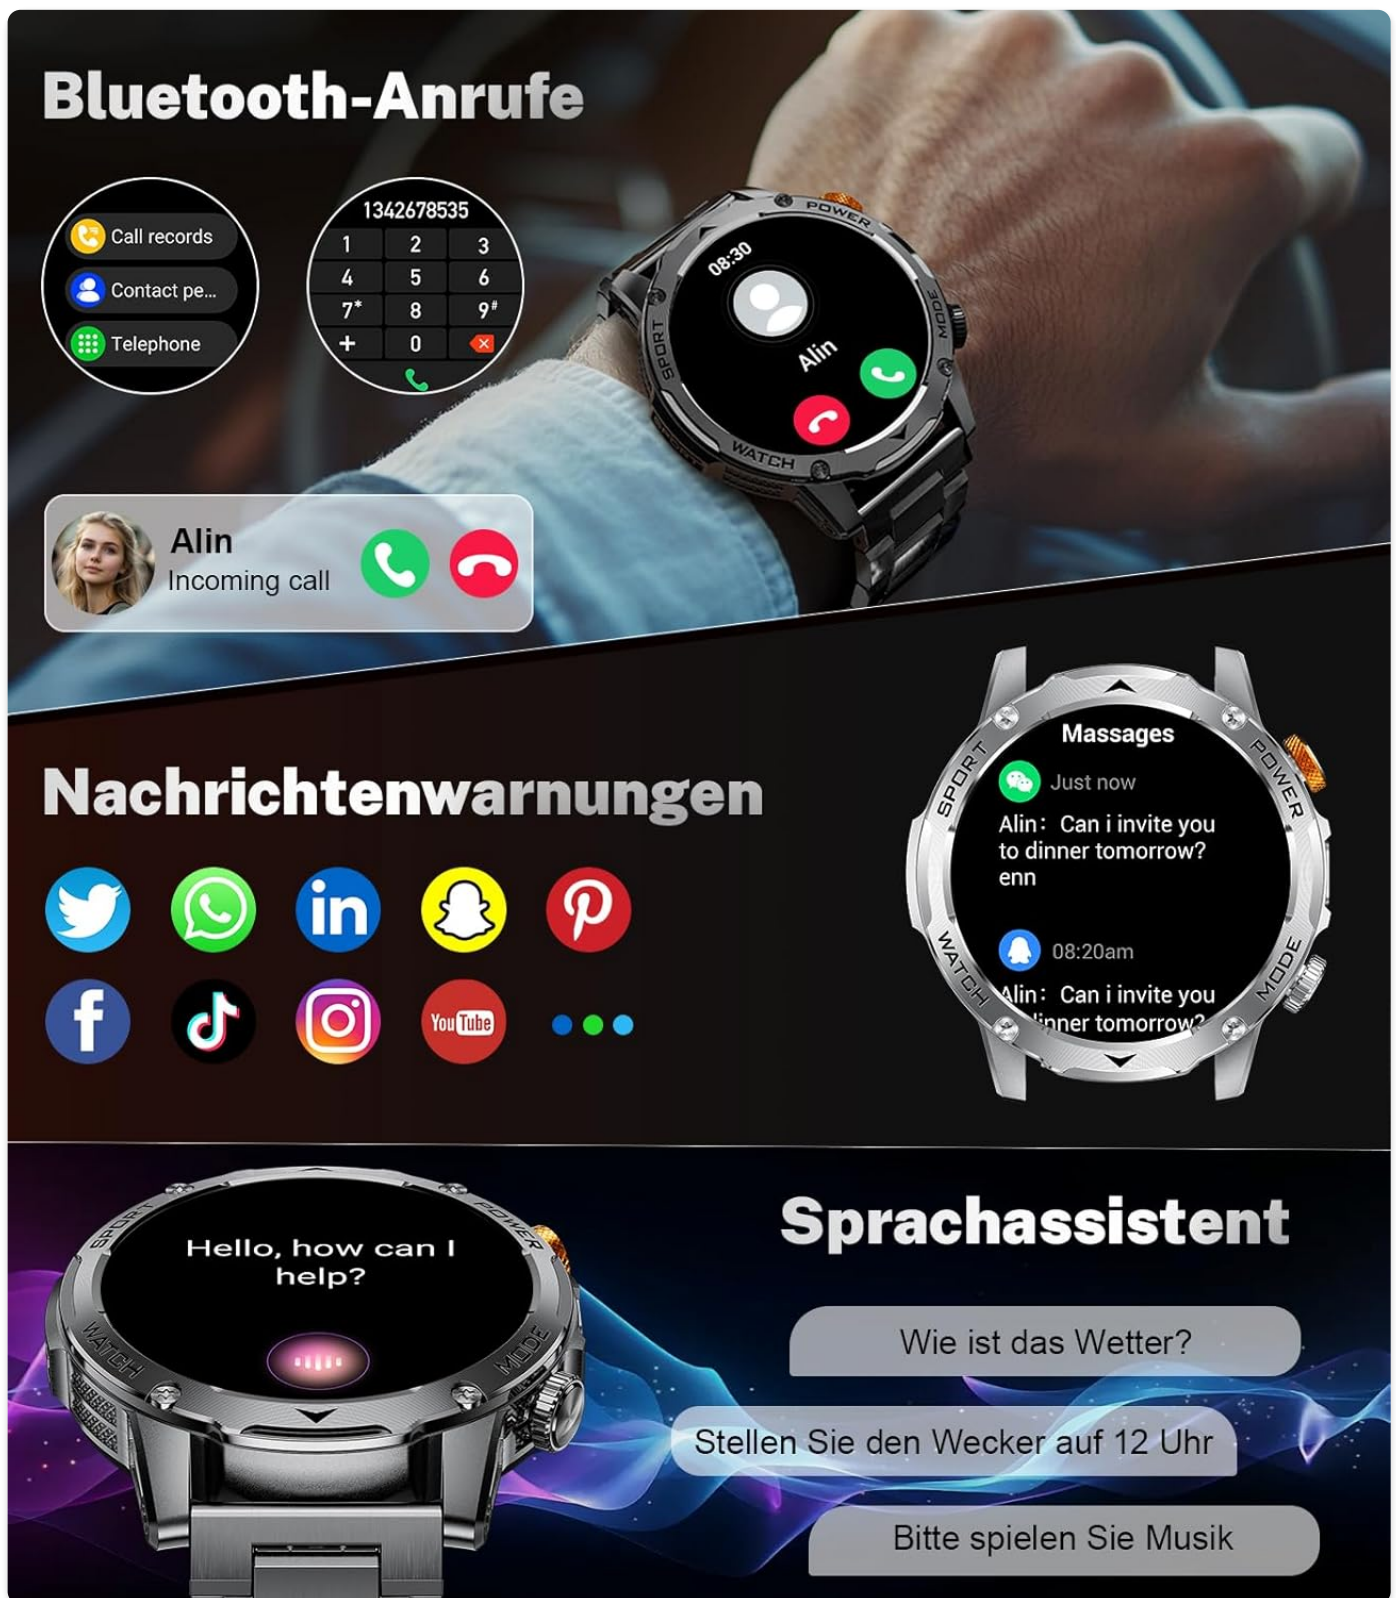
Bluetooth-Anrufe

Call records
Contact pe...
Telephone

1342678535
1 2 3
4 5 6
7* 8 9#
+ 0

POWER
08:30
Alin
MODE
SPORT
WATCH

Alin
Incoming call

Nachrichtenwarnungen

You Tube

Massages
Just now
Alin: Can i invite you to dinner tomorrow? enn
08:20am
Alin: Can i invite you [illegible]inner tomorrow?
SPORT
POWER
WATCH
MODE

SPORT
POWER
Hello, how can I help?
WATCH
MODE

Sprachassistent

Wie ist das Wetter?

Stellen Sie den Wecker auf 12 Uhr

Bitte spielen Sie Musik